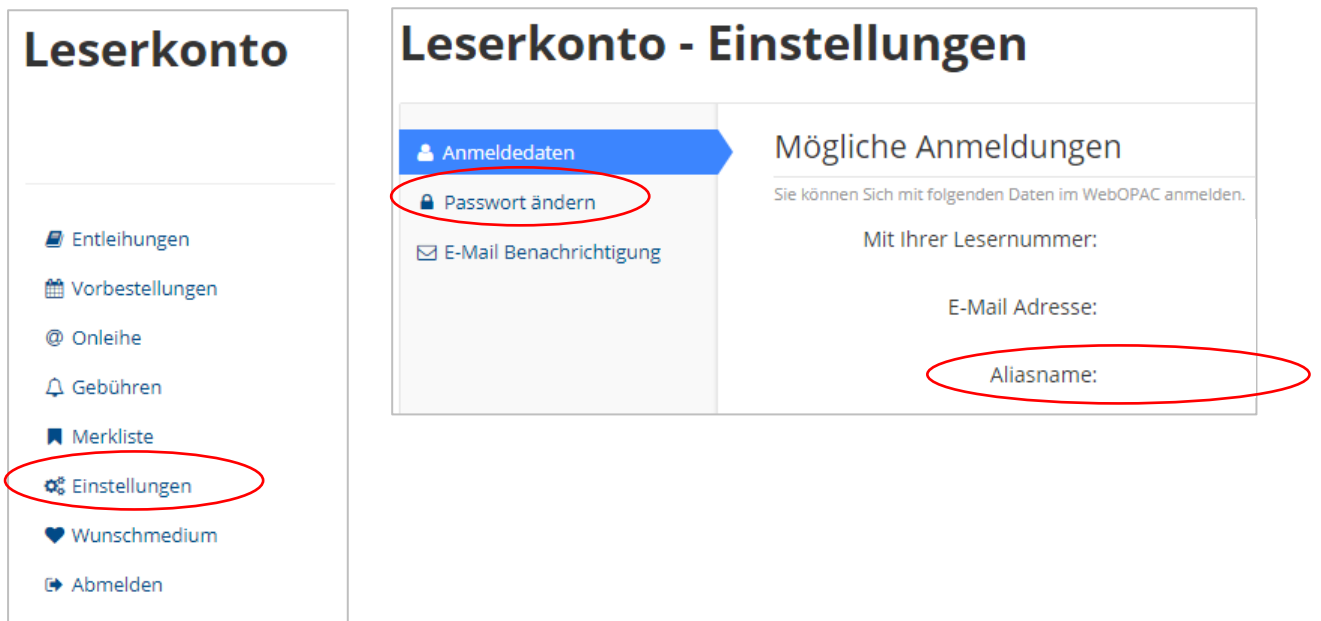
Leserkonto

Entleihungen

Vorbestellungen

Onleihe

Gebühren

Merkliste

Einstellungen

Wunschmedium

Abmelden

Leserkonto - Einstellungen

Anmeldedaten

Passwort ändern

E-Mail Benachrichtigung

Mögliche Anmeldungen

Sie können Sich mit folgenden Daten im WebOPAC anmelden.

Mit Ihrer Lesernummer:

E-Mail Adresse:

Aliasname: